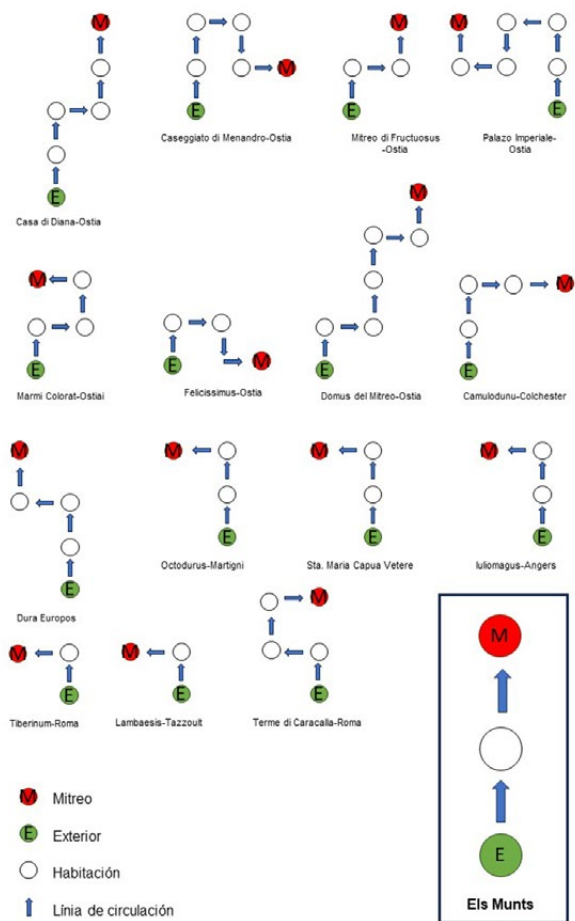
M
E
Casa di Diana-Ostia

M
E
Caseggiato di Menandro-Ostia

M
E
Mitreo di Fructuosus -Ostia

M
E
Palazo Imperiale-Ostia

M
E
Marmi Colorat-Ostiai

M
E
Felicissimus-Ostia

M
E
Domus del Mitreo-Ostia

M
E
Camulodunu-Colchester

M
E
Dura Europos

M
E
Octodurus-Martigni

M
E
Sta. Maria Capua Vetere

M
E
Iuliomagus-Angers

M
E
Tiberinum-Roma

M
E
Lambaesis-Tazzoult

M
E
Terme di Caracalla-Roma

M Mitreo
E Exterior
Habitación
Línia de circulación

M
E
Els Munts